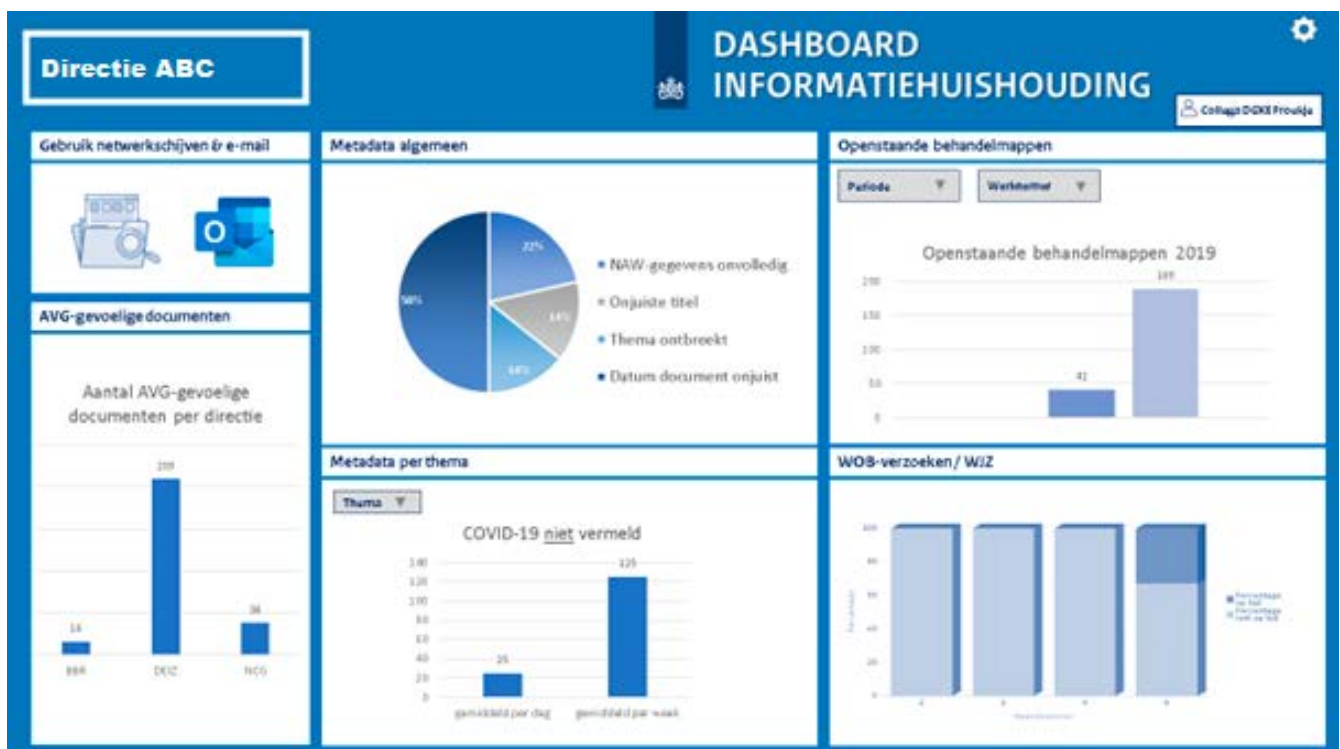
Directie ABC

DASHBOARD INFORMATIEHUISHOUDING

Collega DGKE Froukje

Gebruik netwerkschijven & e-mail

O

AVG-gevoelige documenten

Aantal AVG-gevoelige documenten per directie

209

14

36

BBR

DEIZ

NCG

Metadata algemeen

22%

14%

14%

50%

• NAW-gegevens onvolledig
• Onjuiste titel
• Thema ontbreekt
• Datum document onjuist

Metadata per thema

Thema

COVID-19 niet vermeld

140
120
100
80
60
40
20
0

25

125

gemiddeld per dag

gemiddeld per week

Openstaande behandelmappen

Periode

Werkstroom

Openstaande behandelmappen 2019

200
150
100
50
0

41

189

WOB-verzoeken / WJZ

100
80
60
40
20
0

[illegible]

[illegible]

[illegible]